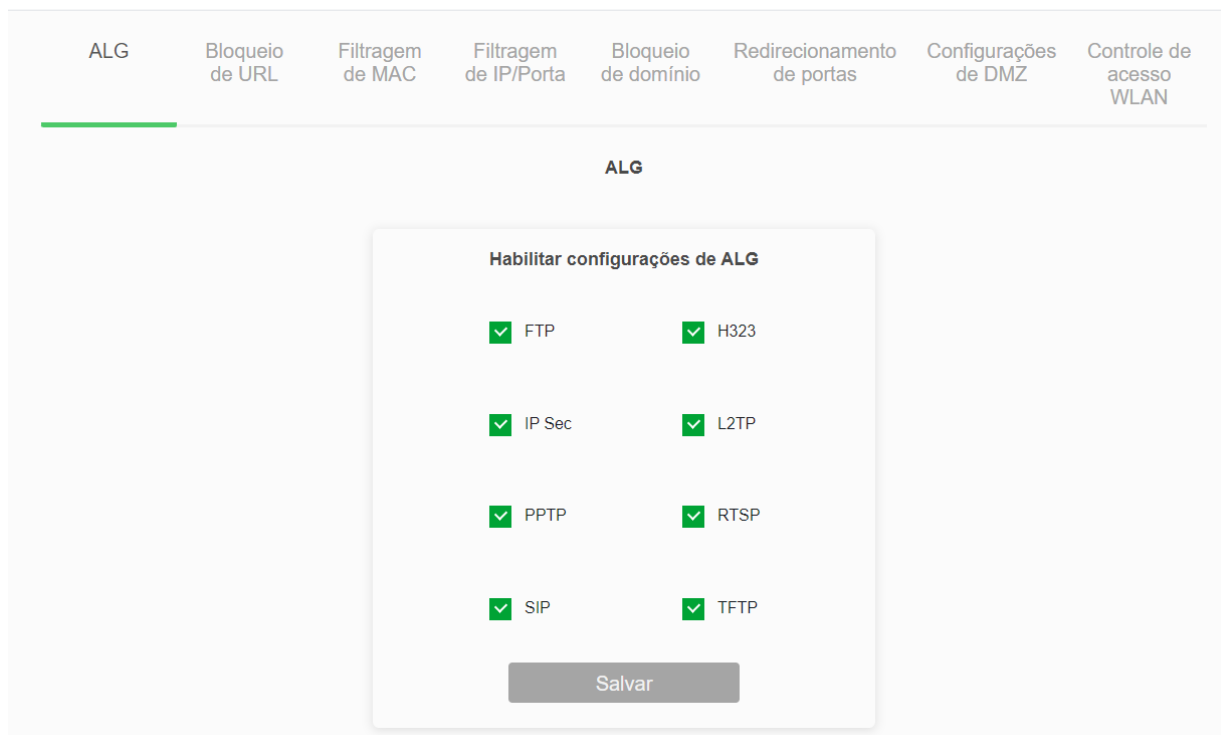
ALG
Bloqueio de URL
Filtragem de MAC
Filtragem de IP/Porta
Bloqueio de domínio
Redirecionamento de portas
Configurações de DMZ
Controle de acesso WLAN

ALG

Habilitar configurações de ALG

FTP
H323
IP Sec
L2TP
PPTP
RTSP
SIP
TFTP

Salvar